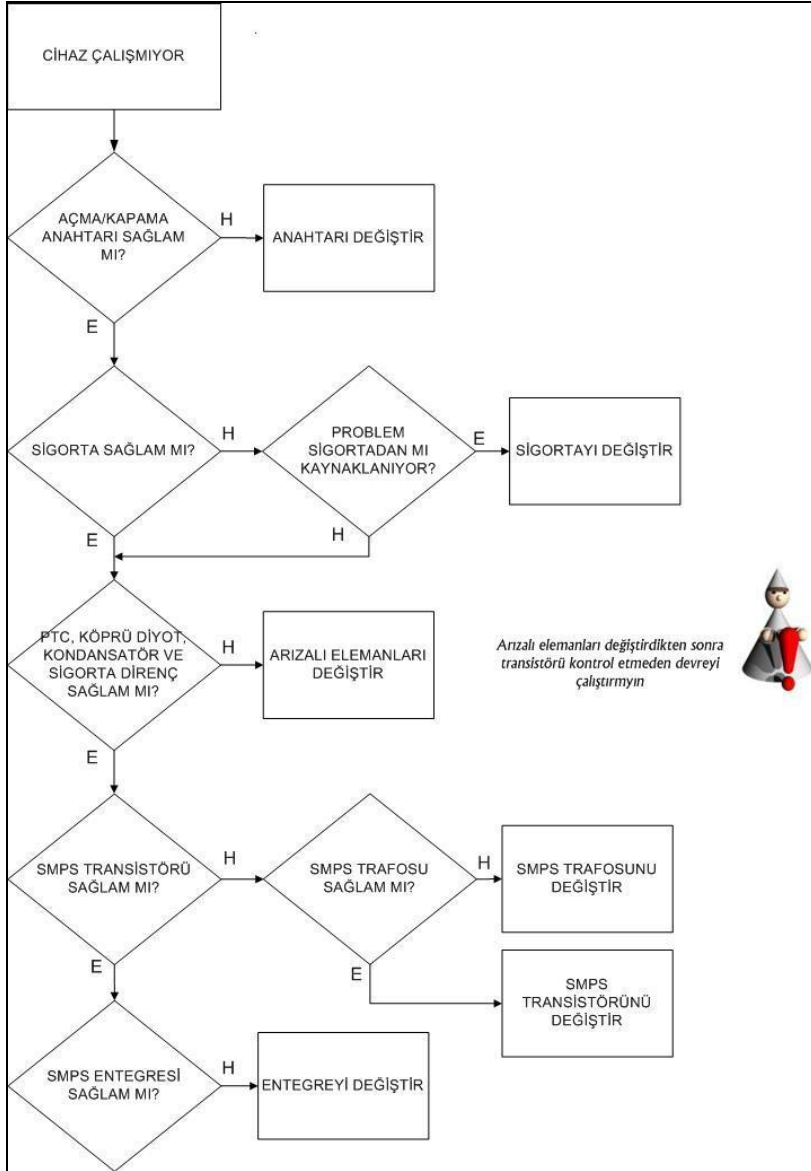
CİHAZ ÇALIŞMIYOR

AÇMA/KAPAMA ANAHTARI SAĞLAM MI?

H

ANAHTARI DEĞİŞTİR

E

SİGORTA SAĞLAM MI?

H

PROBLEM SİGORTADAN MI KAYNAKLANIYOR?

E

SİGORTAYI DEĞİŞTİR

E

H

PTC, KÖPRÜ DİYOT, KONDANSATÖR VE SİGORTA DİRENÇ SAĞLAM MI?

H

ARIZALI ELEMANLARI DEĞİŞTİR

Arızalı elemanları değiştirdikten sonra transistörü kontrol etmeden devreyi çalıştırmyın

E

SMPS TRANSİSTÖRÜ SAĞLAM MI?

H

SMPS TRAFOSU SAĞLAM MI?

H

SMPS TRAFOSUNU DEĞİŞTİR

E

E

SMPS TRANSİSTÖRÜNÜ DEĞİŞTİR

SMPS ENTEGRESİ SAĞLAM MI?

H

ENTEGREYİ DEĞİŞTİR